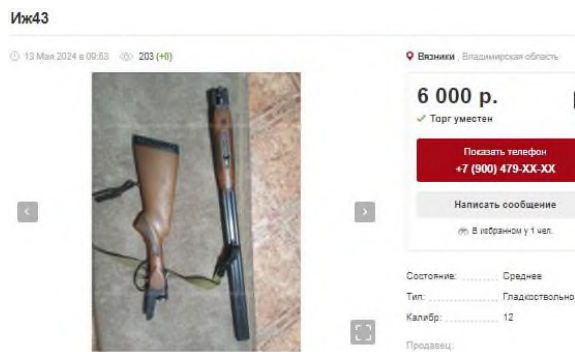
Иж43

13 Мая 2024 в 09:53 203 (+0)

Вязники, Владимирская область

6 000 р.

✓ Торг уместен

Показать телефон
+7 (900) 479-XX-XX

Написать сообщение

В избранном у 1 чел.

Состояние: Среднее

Тип: Гладкоствольно

Калибр: 12

Продавец: